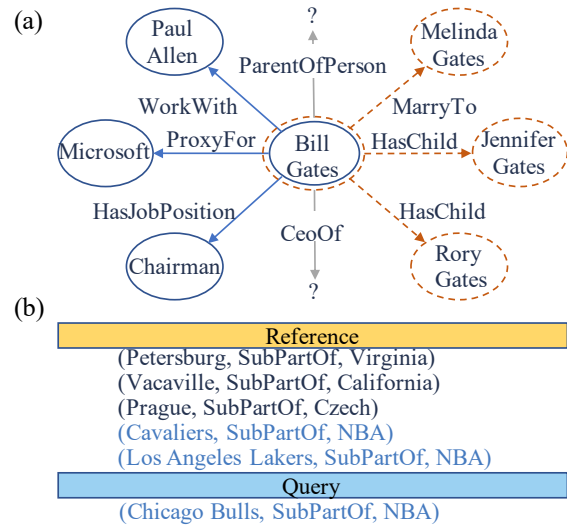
(a)

Paul Allen

?

ParentOfPerson

Melinda Gates

WorkWith

MarryTo

Microsoft

ProxyFor

Bill Gates

HasChild

Jennifer Gates

HasJobPosition

CeoOf

HasChild

Chairman

?

Rory Gates

(b)

Reference

(Petersburg, SubPartOf, Virginia)
(Vacaville, SubPartOf, California)
(Prague, SubPartOf, Czech)
(Cavaliers, SubPartOf, NBA)
(Los Angeles Lakers, SubPartOf, NBA)

Query

(Chicago Bulls, SubPartOf, NBA)